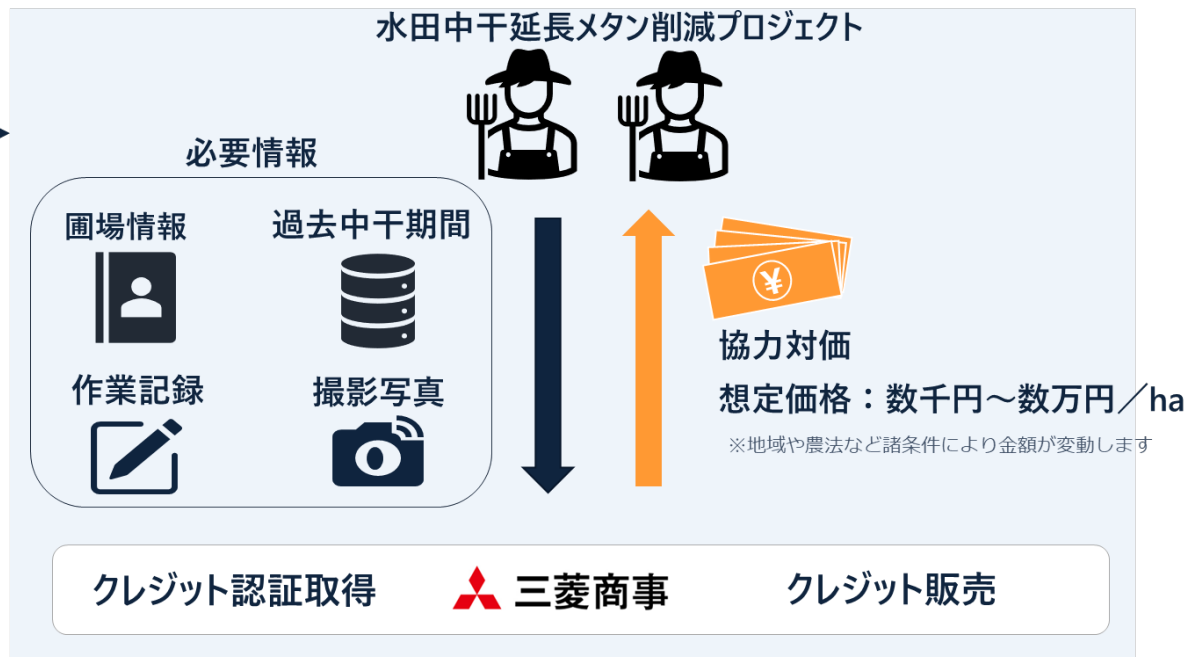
水田中干延長メタン削減プロジェクト

必要情報

圃場情報

過去中干期間

作業記録

撮影写真

¥

協力対価

想定価格：数千円～数万円／ha

※地域や農法など諸条件により金額が変動します

クレジット認証取得

三菱商事

クレジット販売